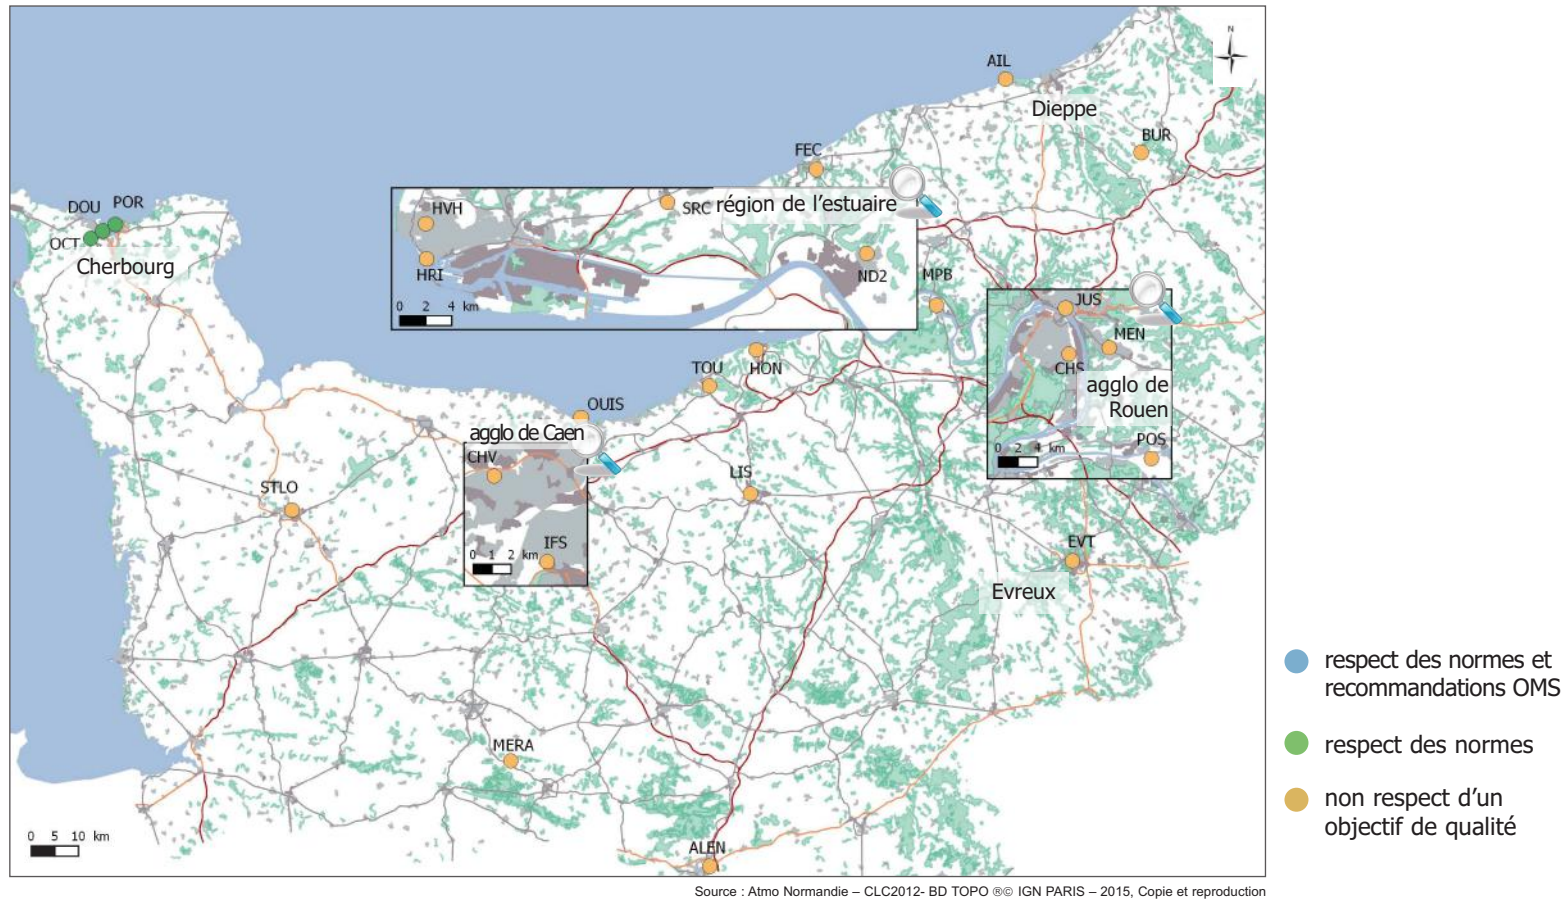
N

AIL
Dieppe
BUR
FEC
DOU POR
OCT
Cherbourg
HVH
SRC région de l'estuaire
HRI
ND2
0 2 4 km
MPB
JUS
MEN
CHS
agglo de Rouen
0 2 4 km
POS
TOU
HON
OUIS
agglo de Caen
CHV
STLO
LIS
0 1 2 km
IFS
EVT
Evreux
MERA
ALEN
0 5 10 km

respect des normes et recommandations OMS
respect des normes
non respect d'un objectif de qualité

Source : Atmo Normandie – CLC2012- BD TOPO ®© IGN PARIS – 2015, Copie et reproduction